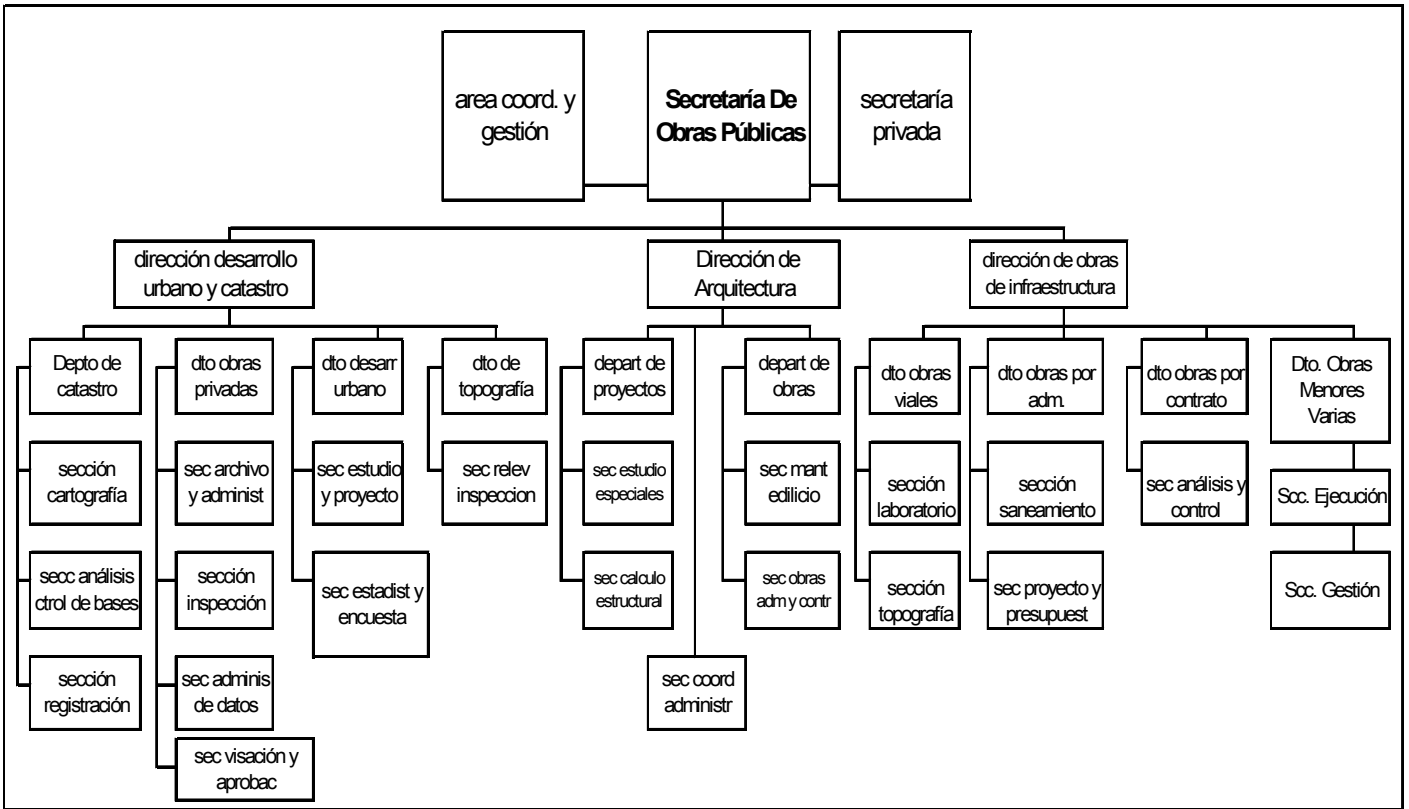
area coord. y gestión

Secretaría De Obras Públicas

secretaría privada

dirección desarrollo urbano y catastro

Dirección de Arquitectura

dirección de obras de infraestructura

Depto de catastro

sección cartografía

secc análisis ctrol de bases

sección registración

dto obras privadas

sec archivo y administ

sección inspección

sec adminis de datos

sec visación y aprobac

dto desarr urbano

sec estudio y proyecto

sec estadist y encuesta

dto de topografía

sec relev inspeccion

depart de proyectos

sec estudio especiales

sec calculo estructural

sec coord administr

depart de obras

sec mant edilicio

sec obras adm y contr

dto obras viales

sección laboratorio

sección topografía

dto obras por adm.

sección saneamiento

sec proyecto y presupuest

dto obras por contrato

sec análisis y control

Dto. Obras Menores Varias

Scc. Ejecución

Scc. Gestión